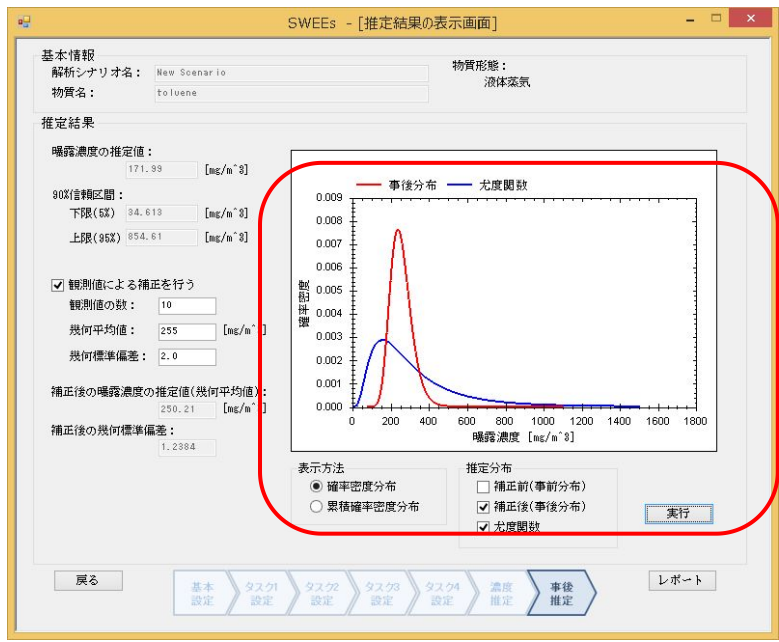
SWEEs - [推定結果の表示画面]

基本情報
解析シナリオ名: New Scenario
物質名: toluene
物質形態:
液体蒸気

推定結果
曝露濃度の推定値:
171.99 [mg/m^3]
90%信頼区間:
下限(5%) 34.613 [mg/m^3]
上限(95%) 854.61 [mg/m^3]

観測値による補正を行う
観測値の数: 10
幾何平均値: 255 [mg/m^]
幾何標準偏差: 2.0

補正後の曝露濃度の推定値(幾何平均値):
250.21 [mg/m^]
補正後の幾何標準偏差:
1.2384

事後分布 尤度関数

確率密度

0.009
0.008
0.007
0.006
0.005
0.004
0.003
0.002
0.001
0.000

0 200 400 600 800 1000 1200 1400 1600 1800
曝露濃度 [mg/m^3]

表示方法
確率密度分布
累積確率密度分布

推定分布
補正前(事前分布)
補正後(事後分布)
尤度関数

実行

戻る
基本設定
タスク1設定
タスク2設定
タスク3設定
タスク4設定
濃度推定
事後推定
レポート